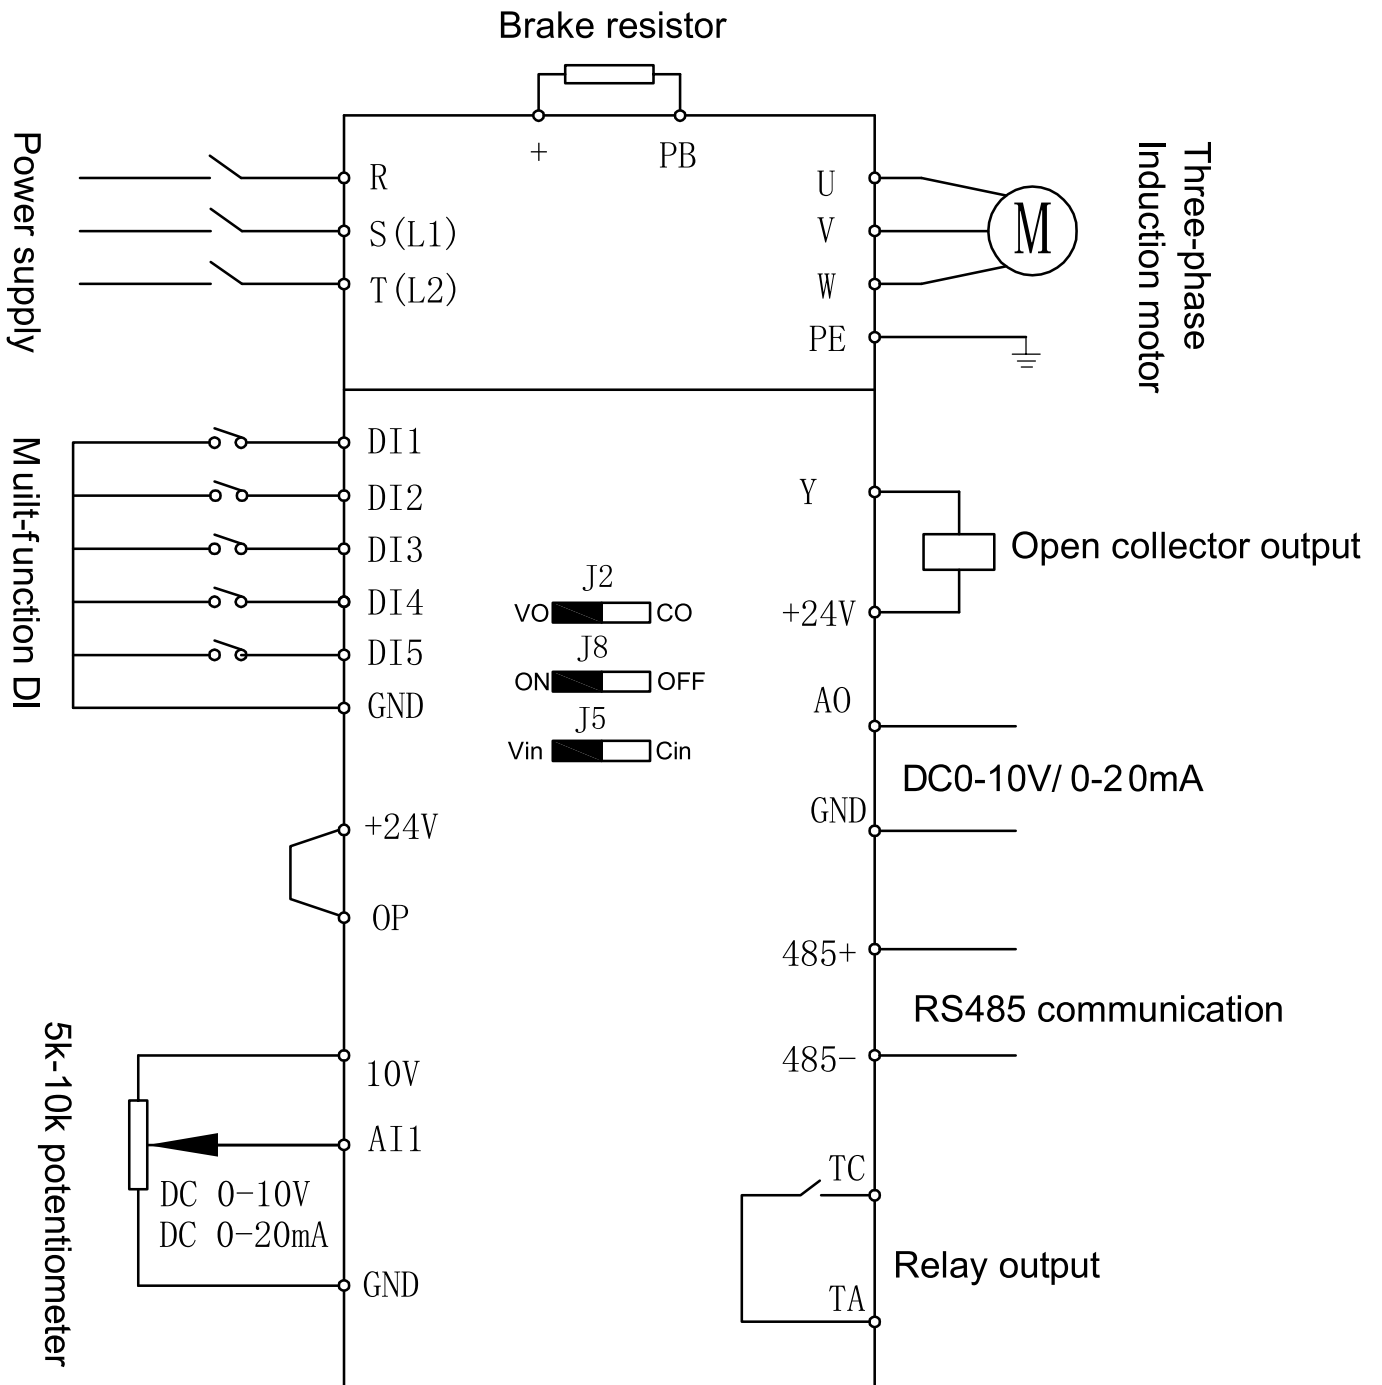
Brake resistor

+
PB

Power supply

R
S(L1)
T(L2)

U
V
W
PE

M

Three-phase Induction motor

Muilt-function DI

DI1
DI2
DI3
DI4
DI5
GND

J2
VO
CO
J8
ON
OFF
J5
Vin
Cin

Y
Open collector output
+24V
AO
DC0-10V/ 0-20mA
GND

+24V
OP

485+
RS485 communication
485-

5k-10k potentiometer

10V
AI1
DC 0-10V
DC 0-20mA
GND

TC
Relay output
TA